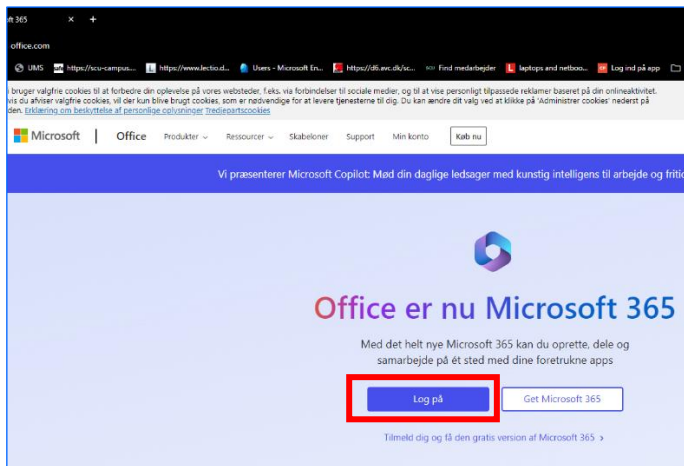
ft 365 × +

office.com

UMS https://scu-campus... https://www.lectio.d... Users - Microsoft En... https://dfi.avc.dk/sc... Find medarbejder laptops and netboo... Log ind på app

i bruger valgfrie cookies til at forbedre din oplevelse på vores websteder, f.eks. via forbindelser til sociale medier, og til at vise personligt tilpassede reklamer baseret på din onlineaktivitet. vis du afviser valgfrie cookies, vil der kun blive brugt cookies, som er nødvendige for at levere tjenesterne til dig. Du kan ændre dit valg ved at klikke på 'Administrer cookies' nederst på den. Erklæring om beskyttelse af personlige oplysninger Tredjepartscookies

Microsoft | Office Produkter Ressourcer Skabeloner Support Min konto Køb nu

Vi præsenterer Microsoft Copilot: Mød din daglige ledsager med kunstig intelligens til arbejde og fritid

Office er nu Microsoft 365

Med det helt nye Microsoft 365 kan du oprette, dele og samarbejde på ét sted med dine foretrukne apps

Log på

Get Microsoft 365

Tilmeld dig og få den gratis version af Microsoft 365 ›